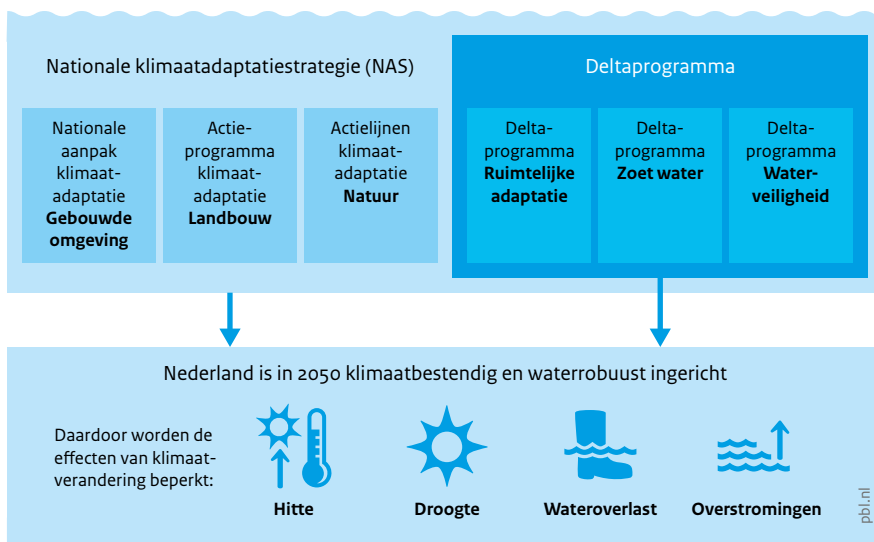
Nationale klimaatadaptatiestrategie (NAS)

Nationale aanpak klimaatadaptatie **Gebouwde omgeving**

Actieprogramma klimaatadaptatie **Landbouw**

Actielijnen klimaatadaptatie **Natuur**

Deltaprogramma

Deltaprogramma **Ruimtelijke adaptatie**

Deltaprogramma **Zoet water**

Deltaprogramma **Waterveiligheid**

Nederland is in 2050 klimaatbestendig en waterrobuust ingericht

Daardoor worden de effecten van klimaatverandering beperkt:

**Hitte**

**Droogte**

**Wateroverlast**

**Overstromingen**

pbl.nl